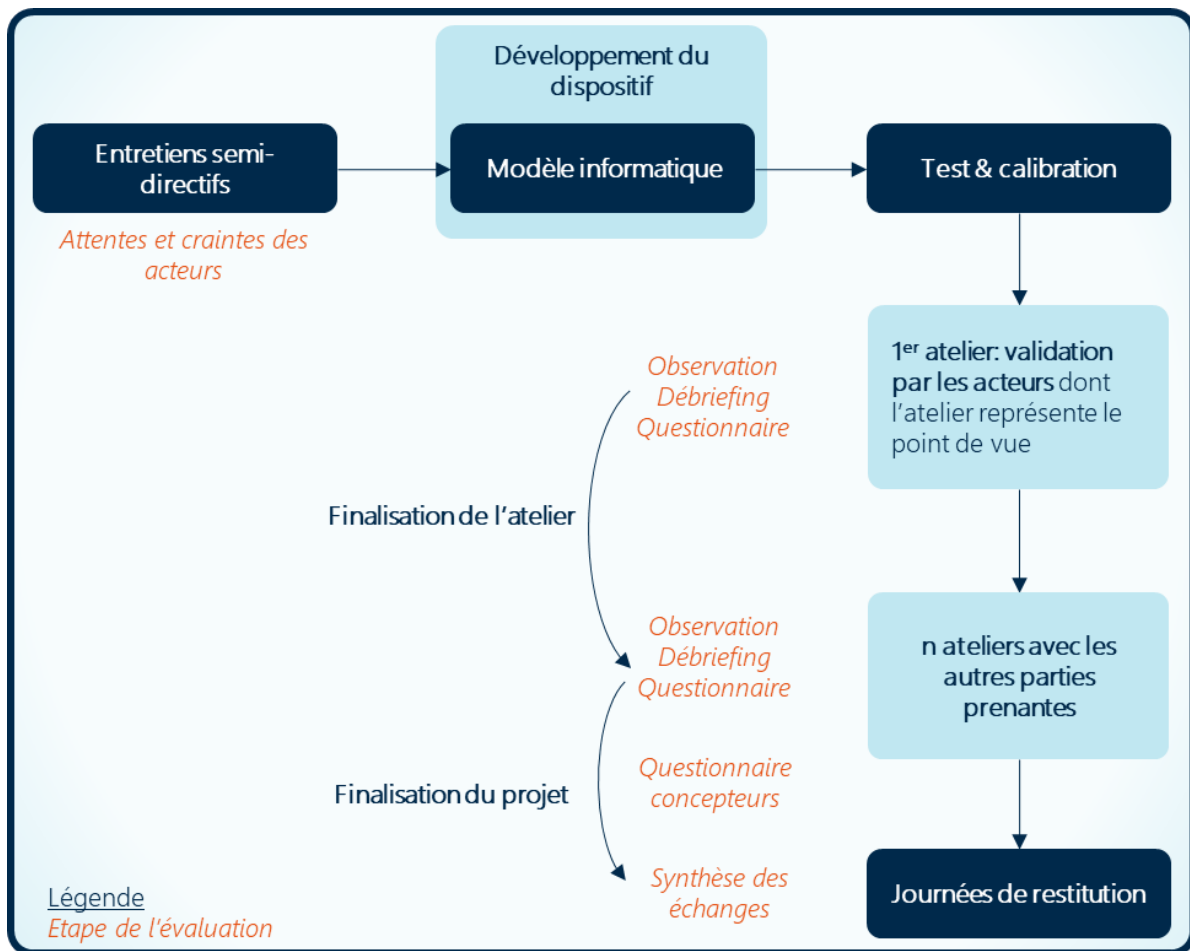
Développement du dispositif

Entretiens semi-directifs

Attentes et craintes des acteurs

Modèle informatique

Test & calibration

1$^{er}$ atelier: validation par les acteurs dont l'atelier représente le point de vue

Observation
Débriefing
Questionnaire

Finalisation de l'atelier

Observation
Débriefing
Questionnaire

n ateliers avec les autres parties prenantes

Finalisation du projet

Questionnaire concepteurs

Synthèse des échanges

Journées de restitution

Légende
Etape de l'évaluation